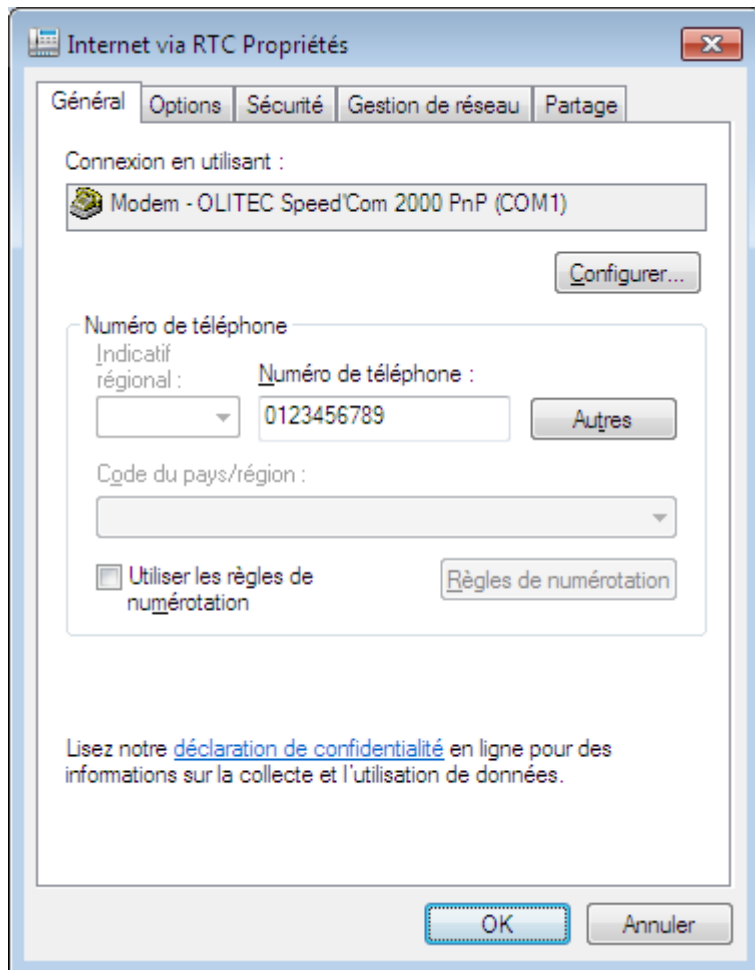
Internet via RTC Propriétés

Général | Options | Sécurité | Gestion de réseau | Partage

Connexion en utilisant :

Modem - OLITEC Speed'Com 2000 PnP (COM1)

Configurer...

Numéro de téléphone

Indicatif régional :

Numéro de téléphone :

0123456789

Autres

Code du pays/région :

Utiliser les règles de numérotation

Règles de numérotation

Lisez notre déclaration de confidentialité en ligne pour des informations sur la collecte et l'utilisation de données.

OK

Annuler